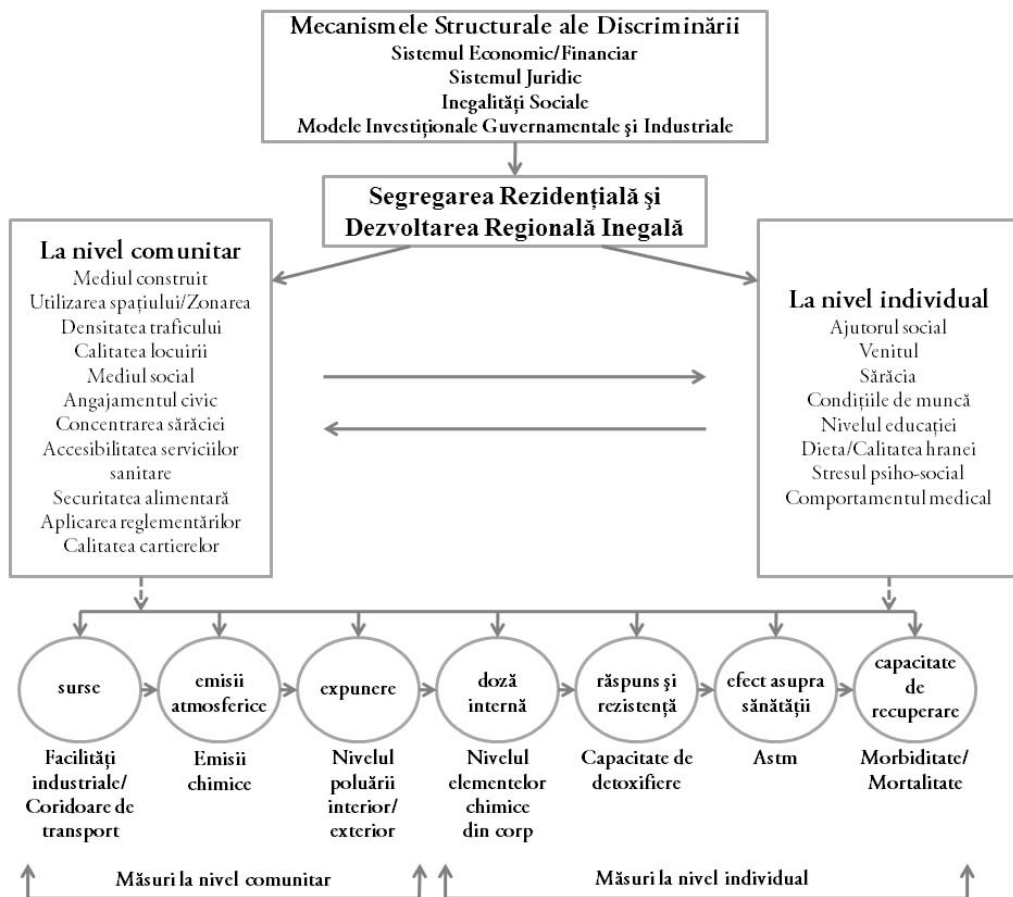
Mecanismele Structurale ale Discriminării
Sistemul Economic/Financiar
Sistemul Juridic
Inegalităţi Sociale
Modele Investiţionale Guvernamentale şi Industriale

Segregarea Rezidenţială şi Dezvoltarea Regională Inegală

La nivel comunitar
Mediul construit
Utilizarea spaţiului/Zonarea
Densitatea traficului
Calitatea locuirii
Mediul social
Angajamentul civic
Concentrarea sărăciei
Accesibilitatea serviciilor sanitare
Securitatea alimentară
Aplicarea reglementărilor
Calitatea cartierelor

La nivel individual
Ajutorul social
Venitul
Sărăcia
Condiţiile de muncă
Nivelul educaţiei
Dieta/Calitatea hranei
Stresul psiho-social
Comportamentul medical

surse
emisii atmosferice
expunere
doză internă
răspuns şi rezistenţă
efect asupra sănătăţii
capacitate de recuperare

Facilităţi industriale/ Coridoare de transport
Emisii chimice
Nivelul poluării interior/ exterior
Nivelul elementelor chimice din corp
Capacitate de detoxifiere
Astm
Morbiditate/ Mortalitate

Măsuri la nivel comunitar
Măsuri la nivel individual